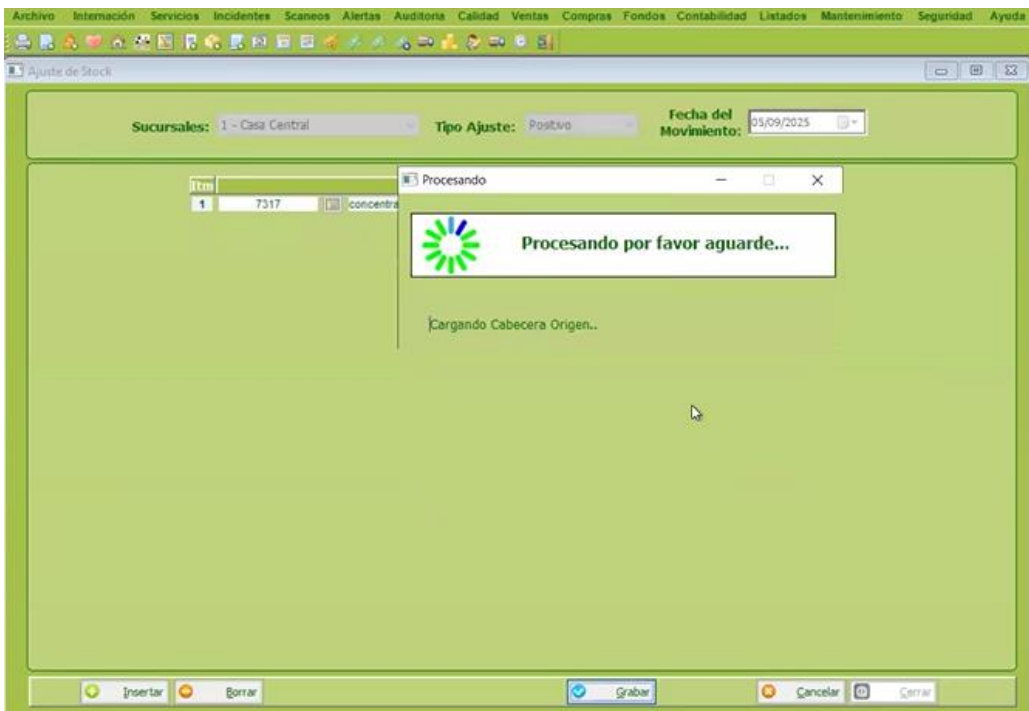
Archivo Internación Servicios Incidentes Scaneos Alertas Auditoria Calidad Ventas Compras Fondos Contabilidad Listados Mantenimiento Seguridad Ayuda

Ajuste de Stock

Sucursales: 1 - Casa Central
Tipo Ajuste: Positivo
Fecha del Movimiento: 05/09/2025

| Itm | | |
|---|---|---|
| 1 | 7317 | concentra |

Procesando

Procesando por favor aguarde...

Cargando Cabecera Origen..

Insertar
Borrar
Grabar
Cancelar
Cerrar